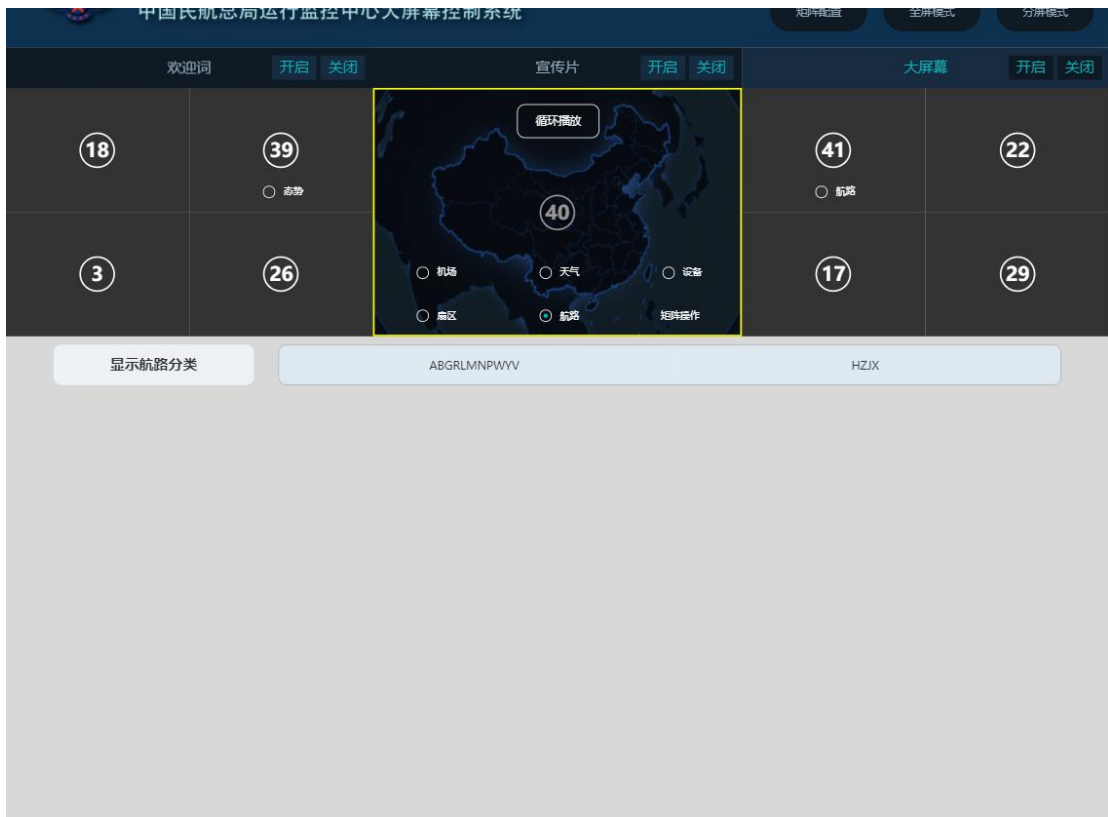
中国民航总局运行监控中心大屏幕控制系统

矩阵配置 全屏模式 分屏模式

欢迎词 开启 关闭 宣传片 开启 关闭 大屏幕 开启 关闭

18

39
态势

循环播放

40

机场 天气 设备
扇区 航路 矩阵操作

41
航路

22

3

26

17

29

显示航路分类

ABGRLMNPWYV HZJX